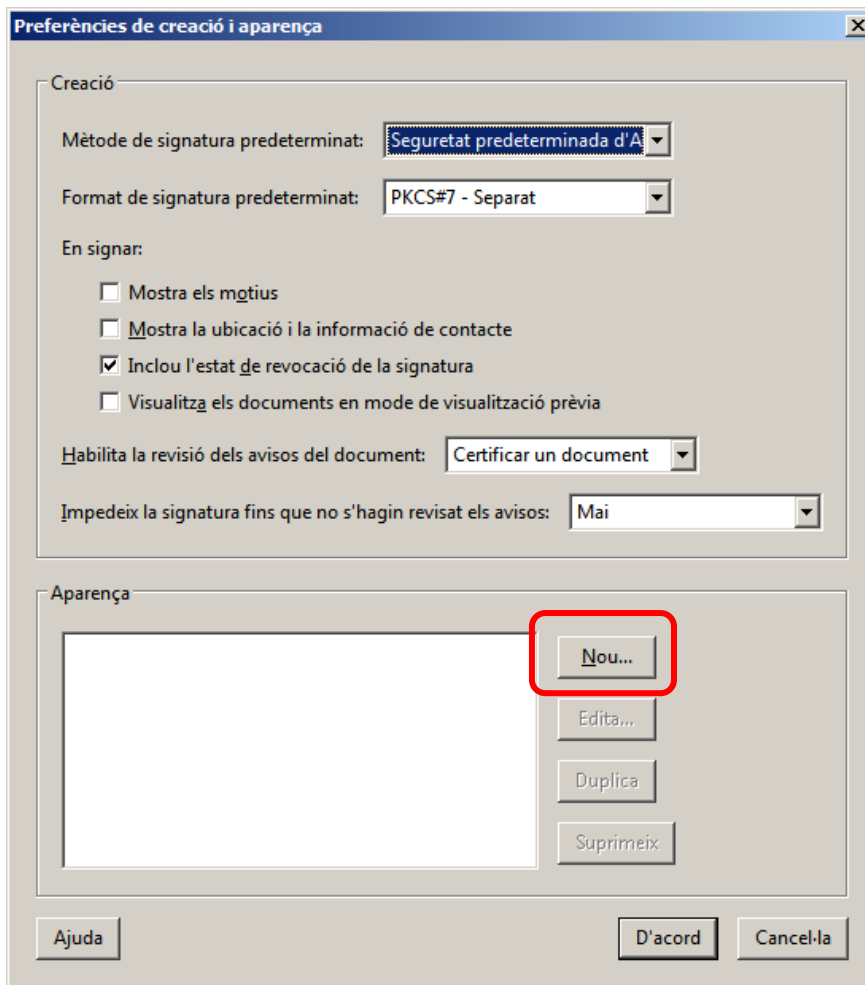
Preferències de creació i aparença

Creació

Mètode de signatura predeterminat: Seguretat predeterminada d'A

Format de signatura predeterminat: PKCS#7 - Separat

En signar:

Mostra els motius

Mostra la ubicació i la informació de contacte

Inclou l'estat de revocació de la signatura

Visualitza els documents en mode de visualització prèvia

Habilita la revisió dels avisos del document: Certificar un document

Impedeix la signatura fins que no s'hagin revisat els avisos: Mai

Aparença

Nou...

Edita...

Duplica

Suprimeix

Ajuda

D'acord

Cancel·la